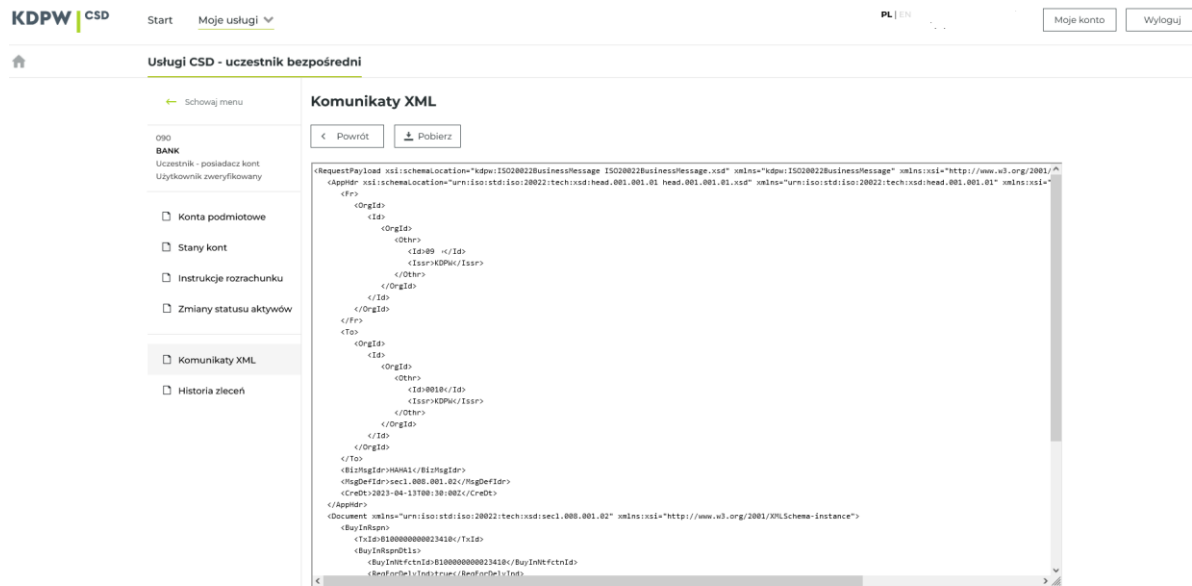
KDPW | CSD

Start Moje usługi

PL | EN

Moje konto Wyloguj

Usługi CSD - uczestnik bezpośredni

← Schowaj menu

090
BANK
Uczestnik - posiadacz kont
Użytkownik zweryfikowany

Konta podmiotowe

Stany kont

Instrukcje rozrachunku

Zmiany statusu aktywów

Komunikaty XML

Historia zleceń

Komunikaty XML

< Powrót

Pobierz

<RequestPayload xsi:schemaLocation="kdpw:ISO20022BusinessMessage ISO20022BusinessMessage.xsd" xmlns="kdpw:ISO20022BusinessMessage" xmlns:xsi="http://www.w3.org/2001/
<AppHdr xsi:schemaLocation="urn:iso:std:iso:20022:tech:xsd:head.001.001.01 head.001.001.01.xsd" xmlns="urn:iso:std:iso:20022:tech:xsd:head.001.001.01" xmlns:xsi="
<Fr>
<OrgId>
<Id>
<OrgId>
<Othr>
<Id>09 </Id>
<Issr>KDPW</Issr>
</Othr>
</OrgId>
</Id>
</OrgId>
</Fr>
<To>
<OrgId>
<Id>
<OrgId>
<Othr>
<Id>0010</Id>
<Issr>KDPW</Issr>
</Othr>
</OrgId>
</Id>
</OrgId>
</To>
<BizMsgIdr>HAHA1</BizMsgIdr>
<MsgDefIdr>secl.008.001.02</MsgDefIdr>
<CreDt>2023-04-13T00:30:00Z</CreDt>
</AppHdr>
<Document xmlns="urn:iso:std:iso:20022:tech:xsd:secl.008.001.02" xmlns:xsi="http://www.w3.org/2001/XMLSchema-instance">
<BuyInRspn>
<TxId>B100000000023410</TxId>
<BuyInRspnDtls>
<BuyInNtfctnId>B100000000023410</BuyInNtfctnId>
<ReqForDelyInd>true</ReqForDelyInd>